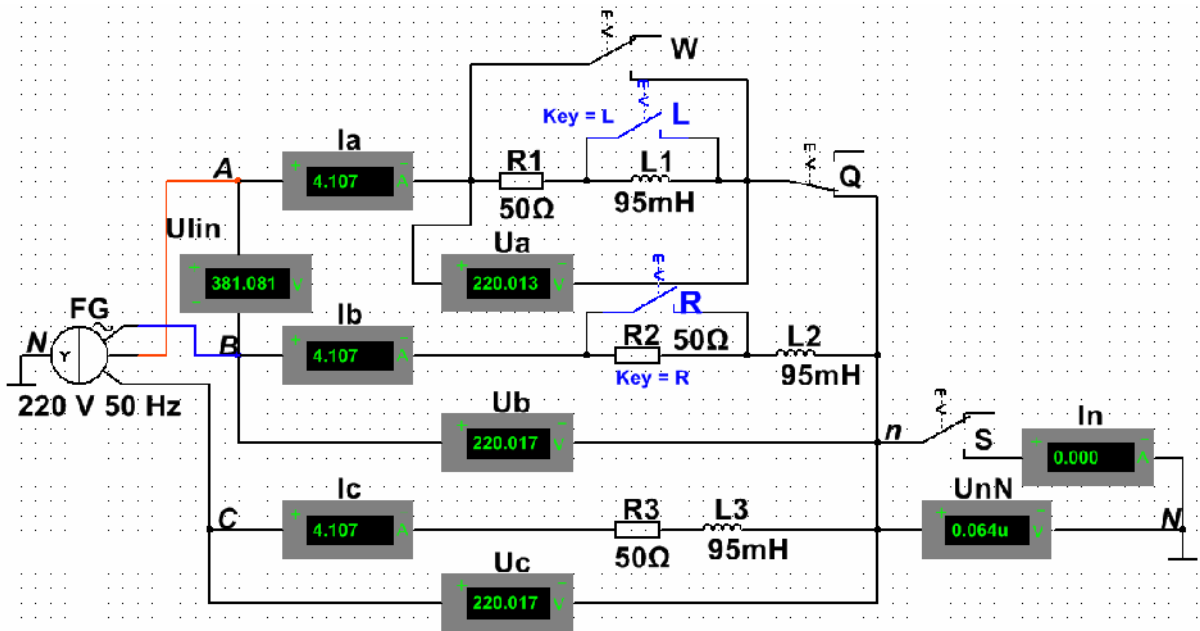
W
Key = L
L
Ia
A
+ 4.107 A −
R1
50Ω
L1
95mH
Q
Ulin
+ 381.081 V −
Ua
+ 220.013 V −
R
FG
N
Y
Ib
B
+ 4.107 A −
R2
50Ω
Key = R
L2
95mH
220 V 50 Hz
Ub
+ 220.017 V −
n
S
In
+ 0.000 A −
Ic
C
+ 4.107 A −
R3
50Ω
L3
95mH
UnN
+ 0.064u V −
N
Uc
+ 220.017 V −